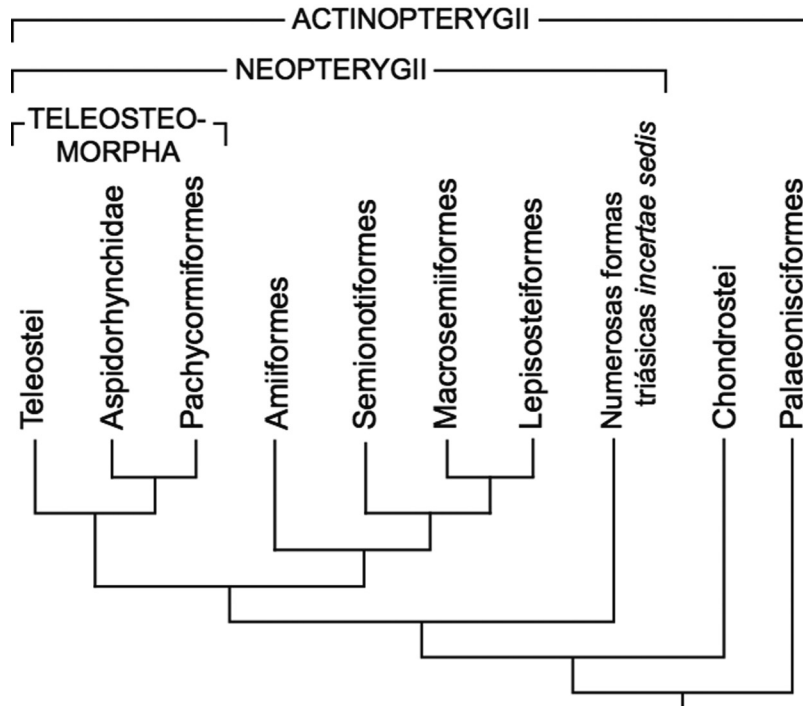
ACTINOPTERYGII

NEOPTERYGII

TELEOSTEOMORPHA

Teleostei

Aspidorhynchidae

Pachycormiformes

Amiiformes

Semionotiformes

Macrosemiiformes

Lepisosteiformes

Numerosas formas triásicas *incertae sedis*

Chondrostei

Palaeonisciformes